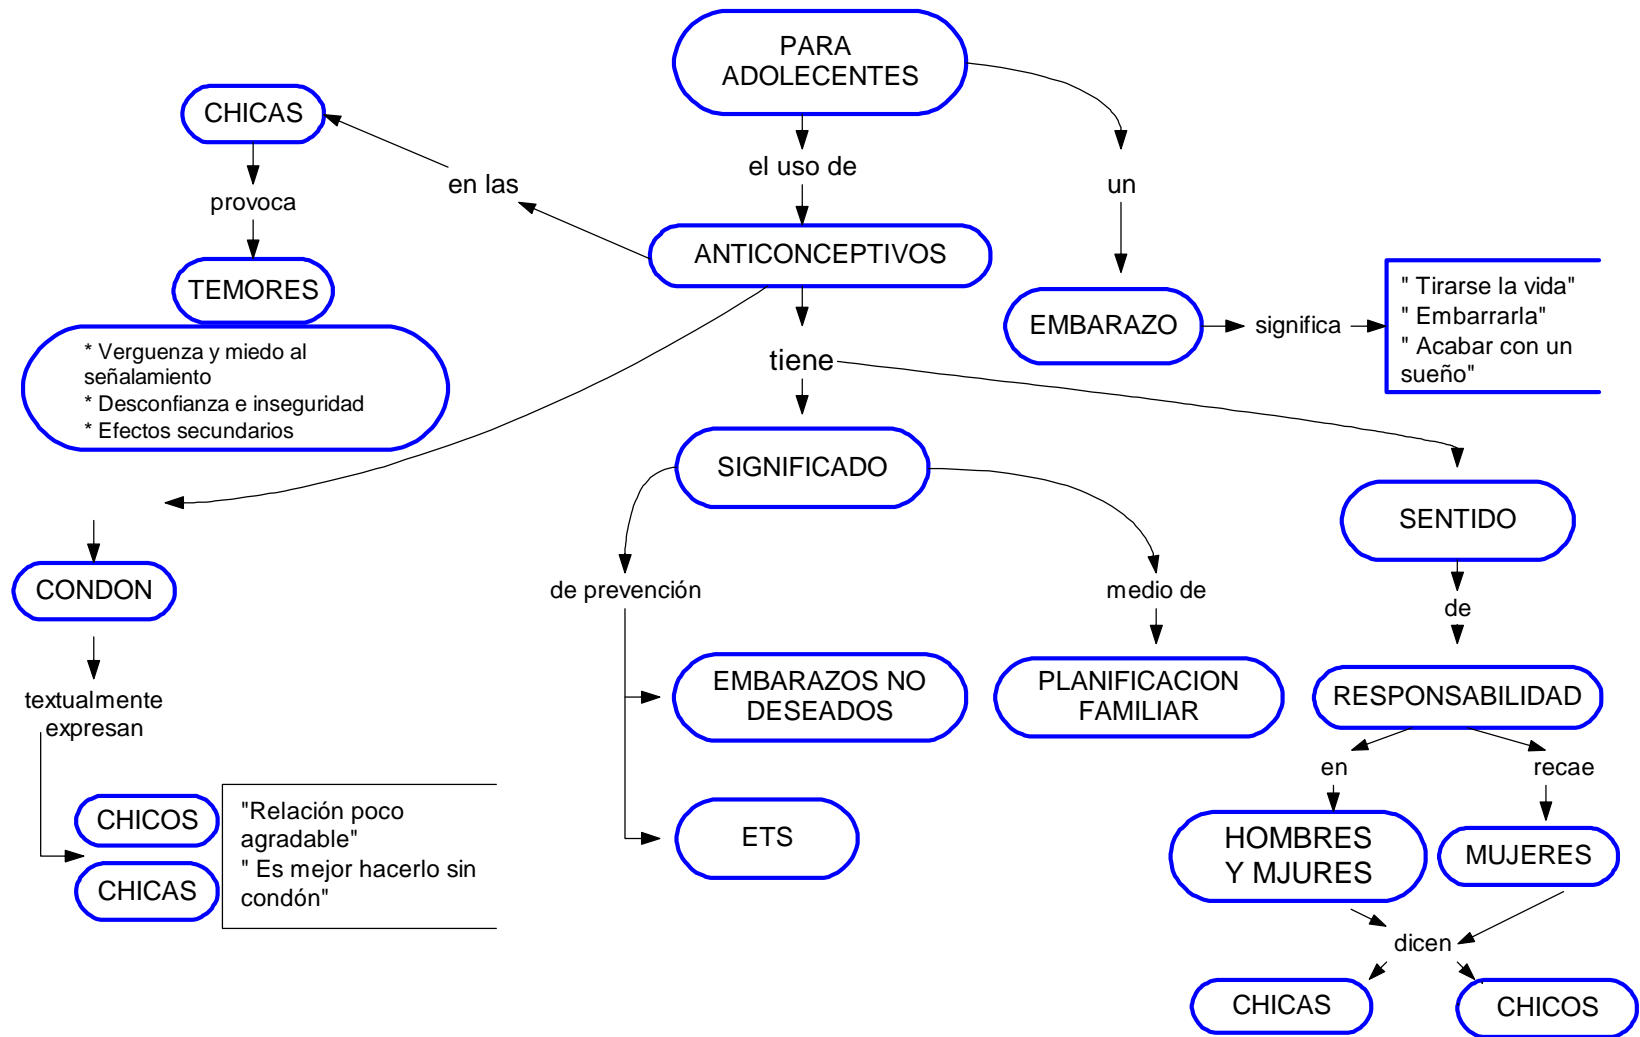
PARA ADOLECENTES

el uso de

ANTICONCEPTIVOS

en las

CHICAS

provoca

TEMORES

* Verguenza y miedo al señalamiento
* Desconfianza e inseguridad
* Efectos secundarios

un

EMBARAZO

significa

" Tirarse la vida"
" Embarrarla"
" Acabar con un sueño"

tiene

SIGNIFICADO

de prevención

EMBARAZOS NO DESEADOS

ETS

medio de

PLANIFICACION FAMILIAR

SENTIDO

de

RESPONSABILIDAD

en

HOMBRES Y MJURES

recae

MUJERES

dicen

CHICAS

CHICOS

CONDON

textualmente expresan

CHICOS

CHICAS

"Relación poco agradable"
" Es mejor hacerlo sin condón"